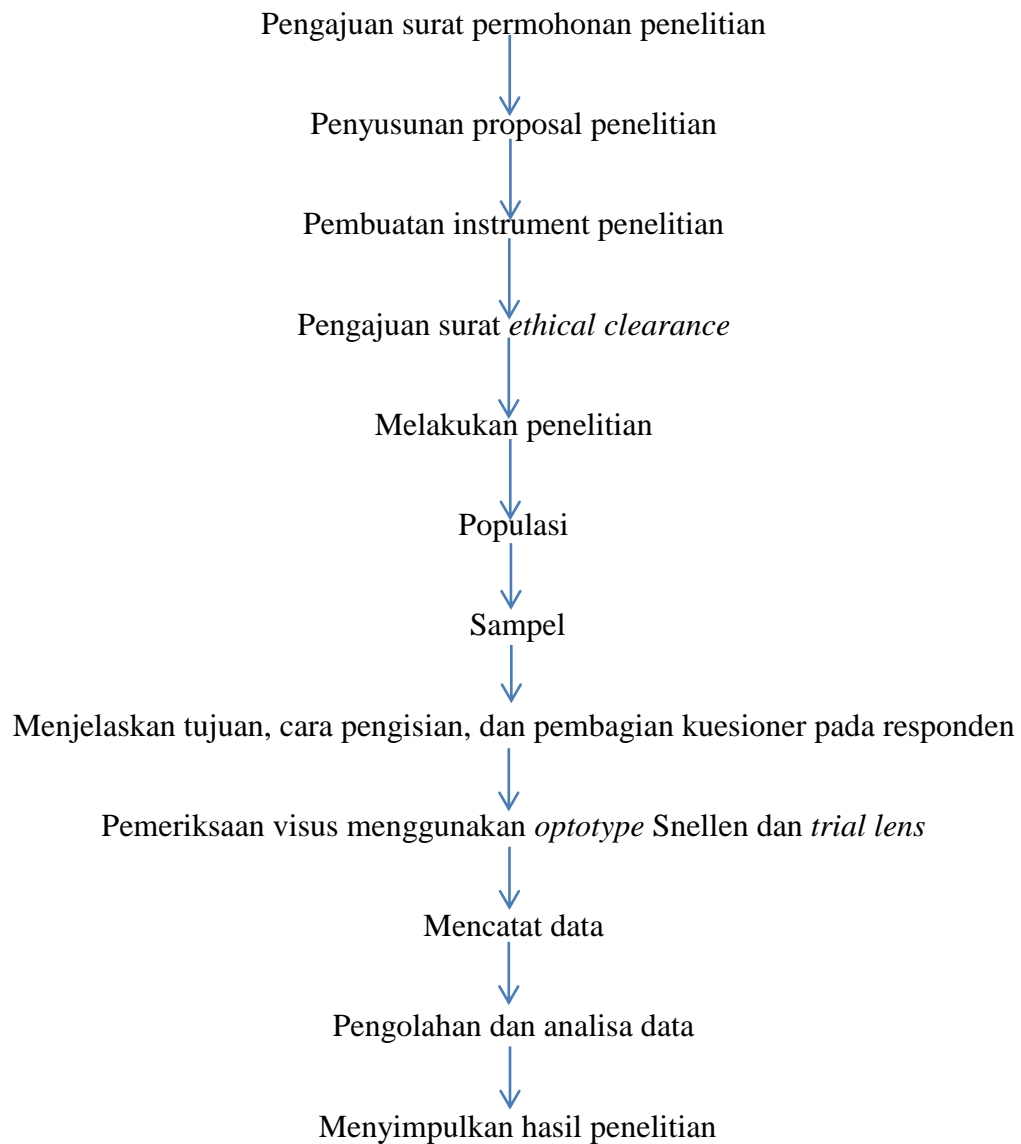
Pengajuan surat permohonan penelitian

Penyusunan proposal penelitian

Pembuatan instrument penelitian

Pengajuan surat *ethical clearance*

Melakukan penelitian

Populasi

Sampel

Menjelaskan tujuan, cara pengisian, dan pembagian kuesioner pada responden

Pemeriksaan visus menggunakan *optotype* Snellen dan *trial lens*

Mencatat data

Pengolahan dan analisa data

Menyimpulkan hasil penelitian